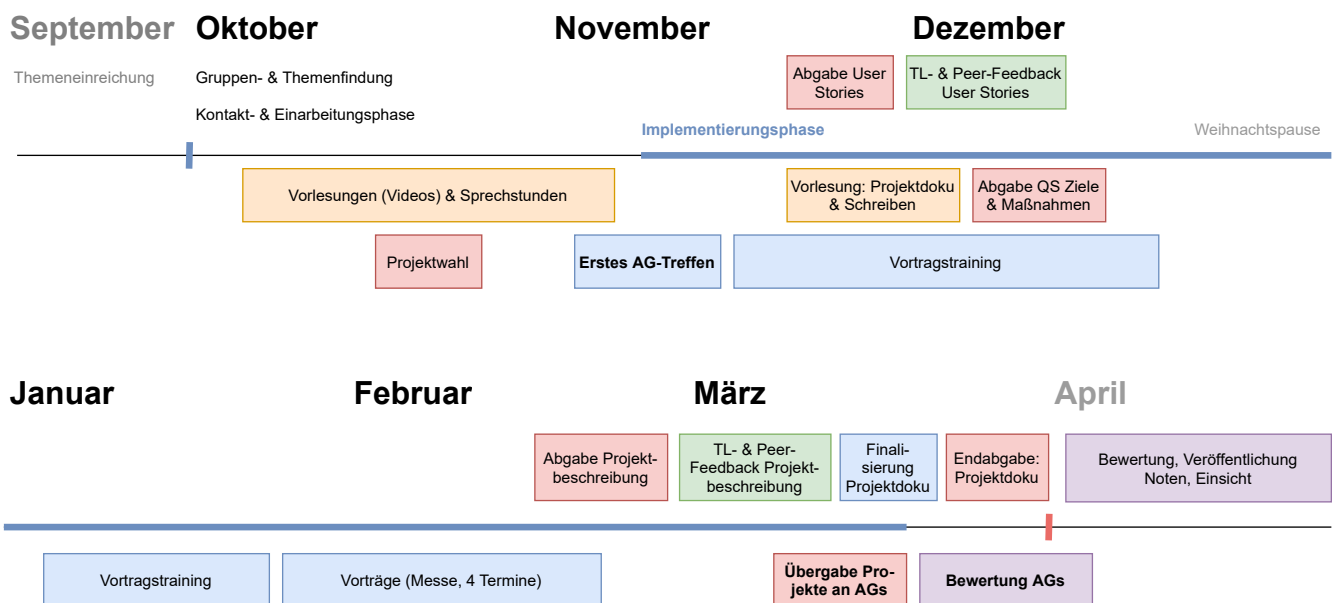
September Oktober November Dezember

Themeneinreichung

Gruppen- & Themenfindung

Kontakt- & Einarbeitungsphase

Abgabe User Stories

TL- & Peer-Feedback User Stories

Implementierungsphase

Weihnachtspause

Vorlesungen (Videos) & Sprechstunden

Vorlesung: Projektdoku & Schreiben

Abgabe QS Ziele & Maßnahmen

Projektwahl

Erstes AG-Treffen

Vortragstraining

Januar Februar März April

Abgabe Projektbeschreibung

TL- & Peer-Feedback Projektbeschreibung

Finalisierung Projektdoku

Endabgabe: Projektdoku

Bewertung, Veröffentlichung Noten, Einsicht

Vortragstraining

Vorträge (Messe, 4 Termine)

Übergabe Projekte an AGs

Bewertung AGs